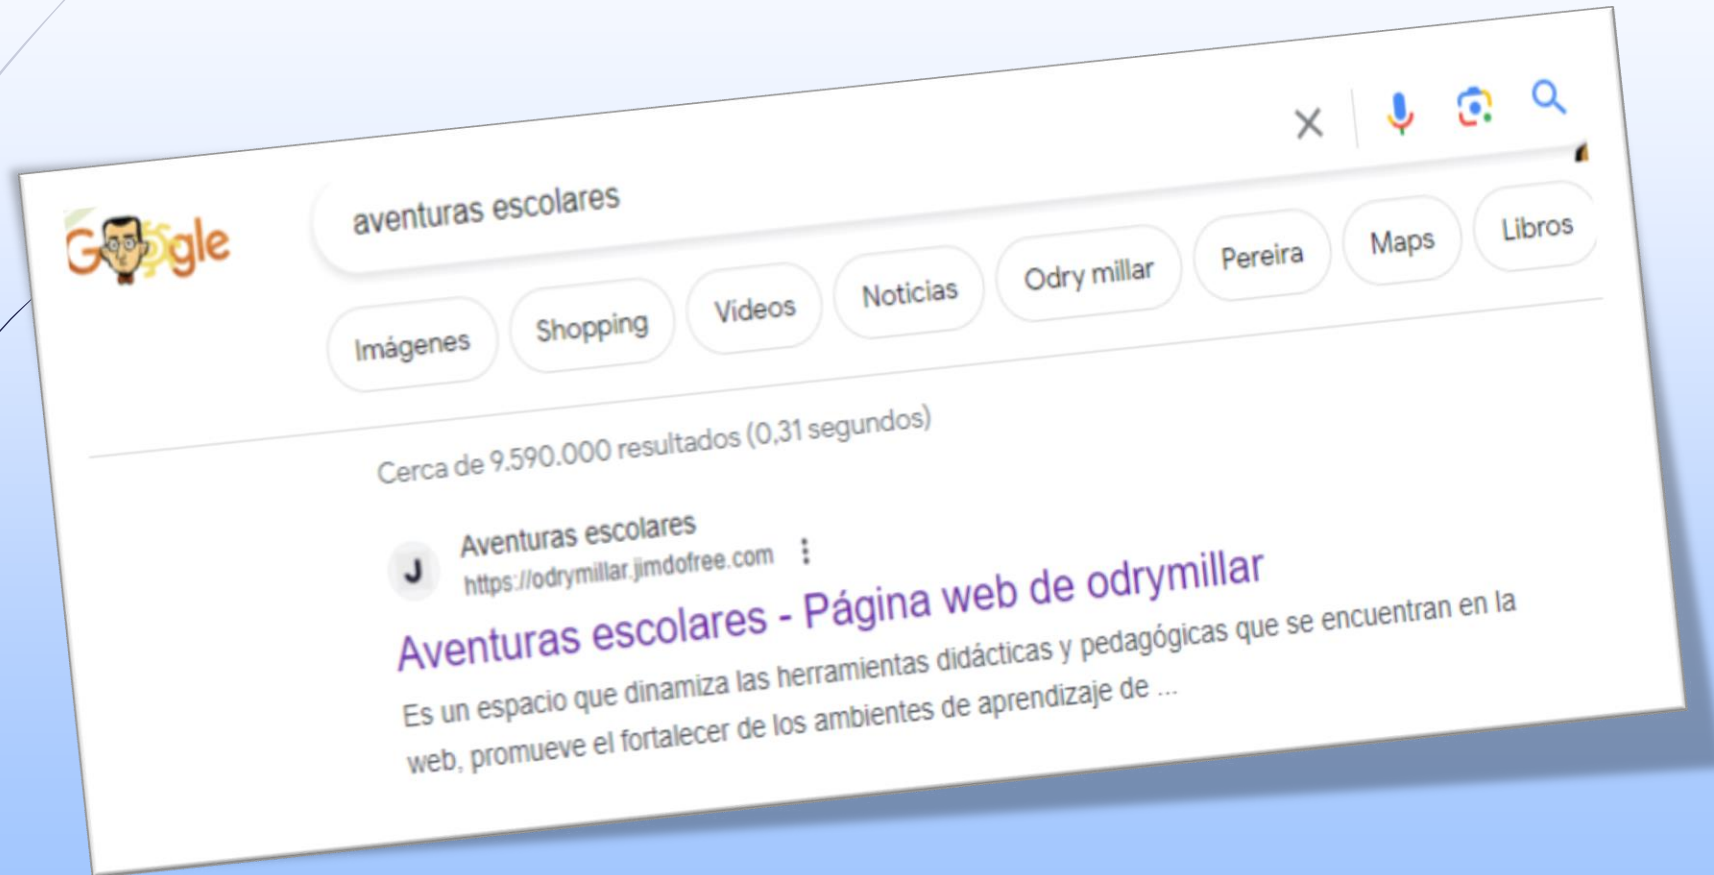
Google

aventuras escolares

Imágenes Shopping Videos Noticias Odry millar Pereira Maps Libros

Cerca de 9.590.000 resultados (0,31 segundos)

J Aventuras escolares
https://odrymillar.jimdofree.com

Aventuras escolares - Página web de odrymillar

Es un espacio que dinamiza las herramientas didácticas y pedagógicas que se encuentran en la web, promueve el fortalecer de los ambientes de aprendizaje de ...